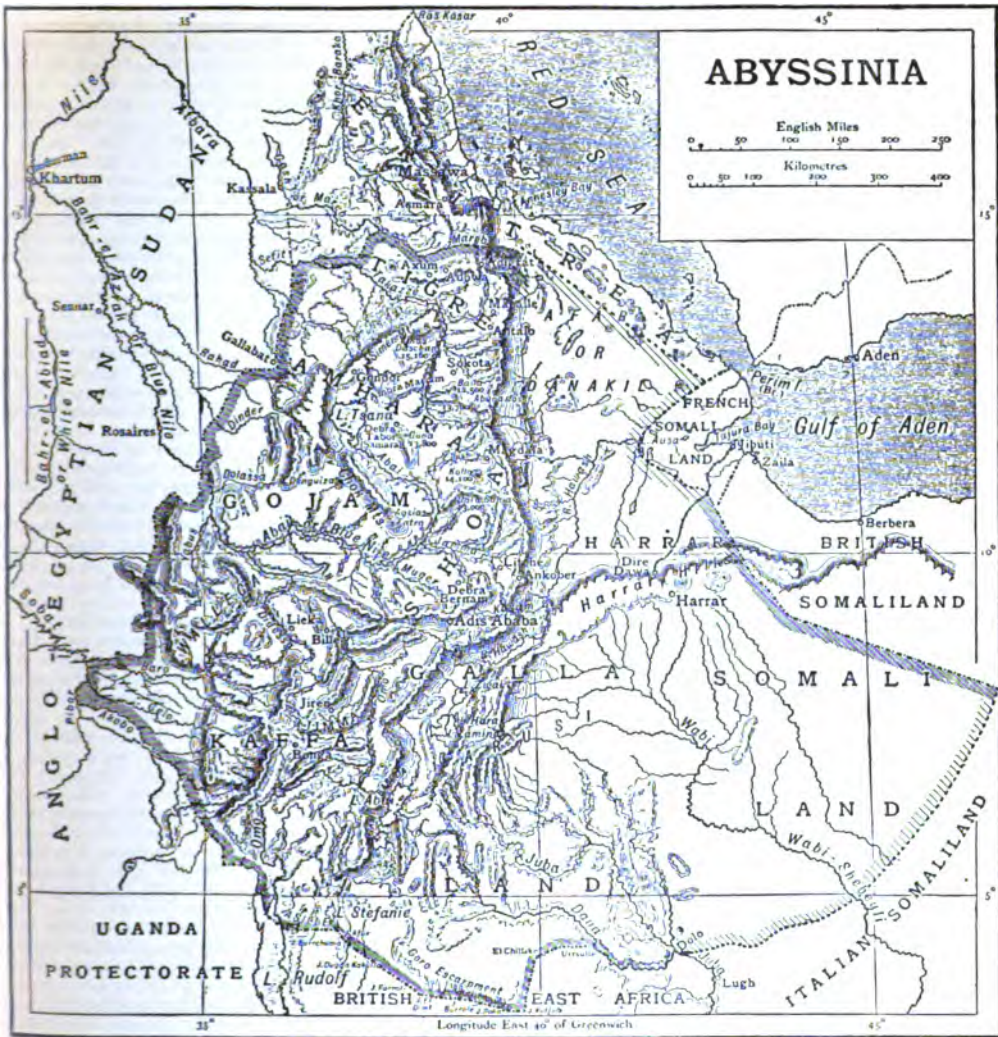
ABYSSINIA

English Miles
0 50 100 150 200 250

Kilometres
0 50 100 200 300 400

35° 40° 45°

Ras Kasar

RED SEA

Nile
Khartum
Atbara
Kassala
Massawa
Asmara
Annesley Bay
15° 15°
ERITREA
TIGRE
Axum
Adua
Makalle
Antalo
Sokota
Sennar
Bahr el Azrak or Blue Nile
ANGLO EGYPTIAN SUDAN
Bahr el Abiad or White Nile
Gallabat
Rahad
Dinder
Rosaires
AMHARA
Gondar
L. Tsana
AFAR OR DANAKIL
Aden
Perim I.
FRENCH SOMALI LAND
Tajura Bay
Jibuti
Zaila
Aussa
Gulf of Aden
GOJAM
SHOA
Abai
Magdala
HARRAR
Berbera
BRITISH
10° 10°
Sobat
Blue Nile
Ankober
Dire Dawa
Harrar
SOMALILAND
Debra Berhan
Adis Ababa
Lieka
Billi
GALLA
SOMALI
Hawash
Baro
Pibor
Akobo
Jiren
JIMMA
KAFFA
SI
Wabi
LAND
Omo
L. Abaya
Wabi Shebeli
Juba
LAND
5° 5°
UGANDA
PROTECTORATE
L. Stefanie
L. Rudolf
Goro Escarpment
Daua
El Chillek
Dolo
Lugh
ITALIAN SOMALILAND
BRITISH EAST AFRICA
35° 45°
Longitude East 40° of Greenwich